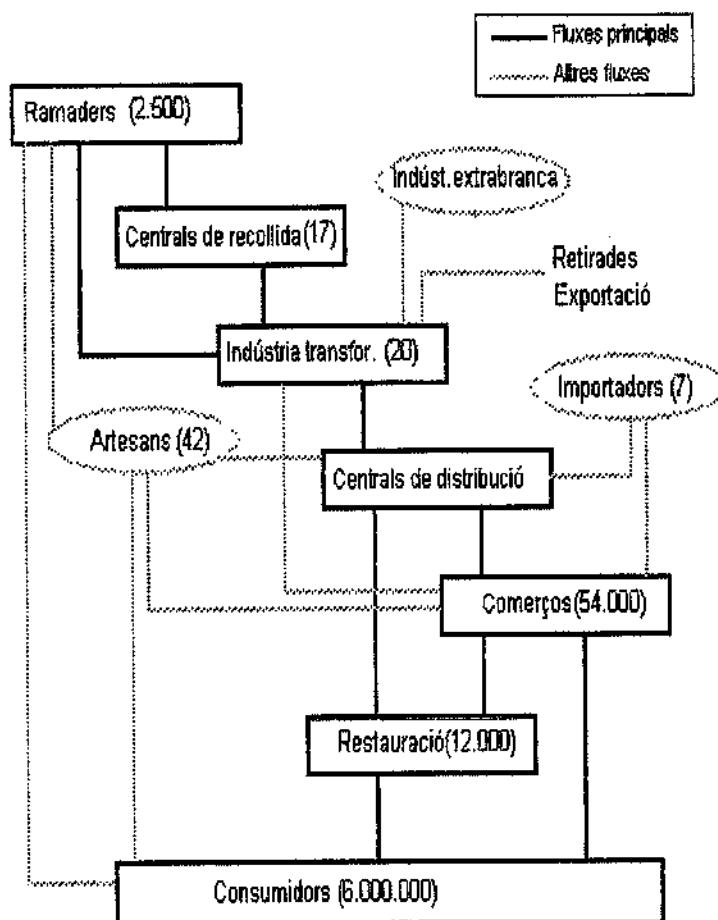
Fluxes principals
Altres fluxes

Ramaders (2.500)

Indúst. extrabranca

Centrals de recollida (17)

Retirades
Exportació

Indústria transfor. (20)

Importadors (7)

Artesans (42)

Centrals de distribució

Comerços (54.000)

Restauració (12.000)

Consumidors (6.000.000)